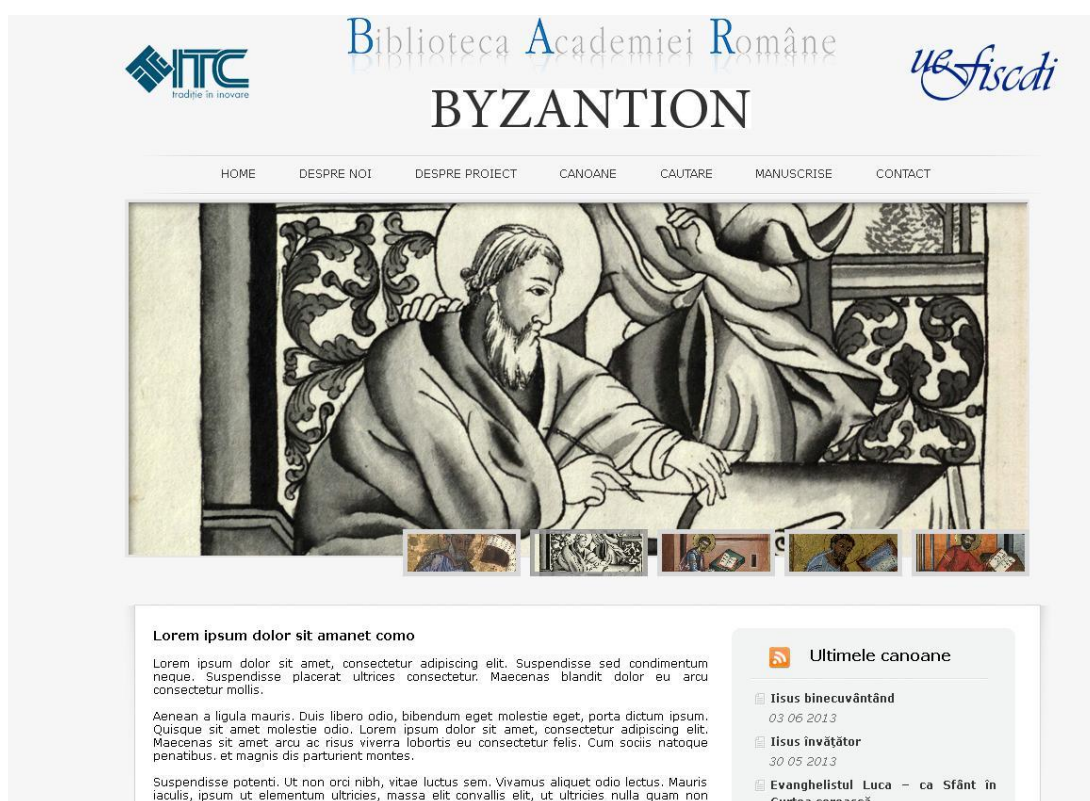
ITC
tradiție în inovare

Biblioteca Academiei Române

BYZANTION

UEFISCDI

HOME DESPRE NOI DESPRE PROIECT CANOANE CAUTARE MANUSCRISE CONTACT

Lorem ipsum dolor sit amanet como

Lorem ipsum dolor sit amet, consectetur adipiscing elit. Suspendisse sed condimentum neque. Suspendisse placerat ultrices consectetur. Maecenas blandit dolor eu arcu consectetur mollis.

Aenean a ligula mauris. Duis libero odio, bibendum eget molestie eget, porta dictum ipsum. Quisque sit amet molestie odio. Lorem ipsum dolor sit amet, consectetur adipiscing elit. Maecenas sit amet arcu ac risus viverra lobortis eu consectetur felis. Cum sociis natoque penatibus. et magnis dis parturient montes.

Suspendisse potenti. Ut non orci nibh, vitae luctus sem. Vivamus aliquet odio lectus. Mauris iaculis, ipsum ut elementum ultricies, massa elit convallis elit, ut ultricies nulla quam non

Ultimele canoane

Iisus binecuvântând
03 06 2013

Iisus învățător
30 05 2013

Evanghelistul Luca – ca Sfânt în
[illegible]